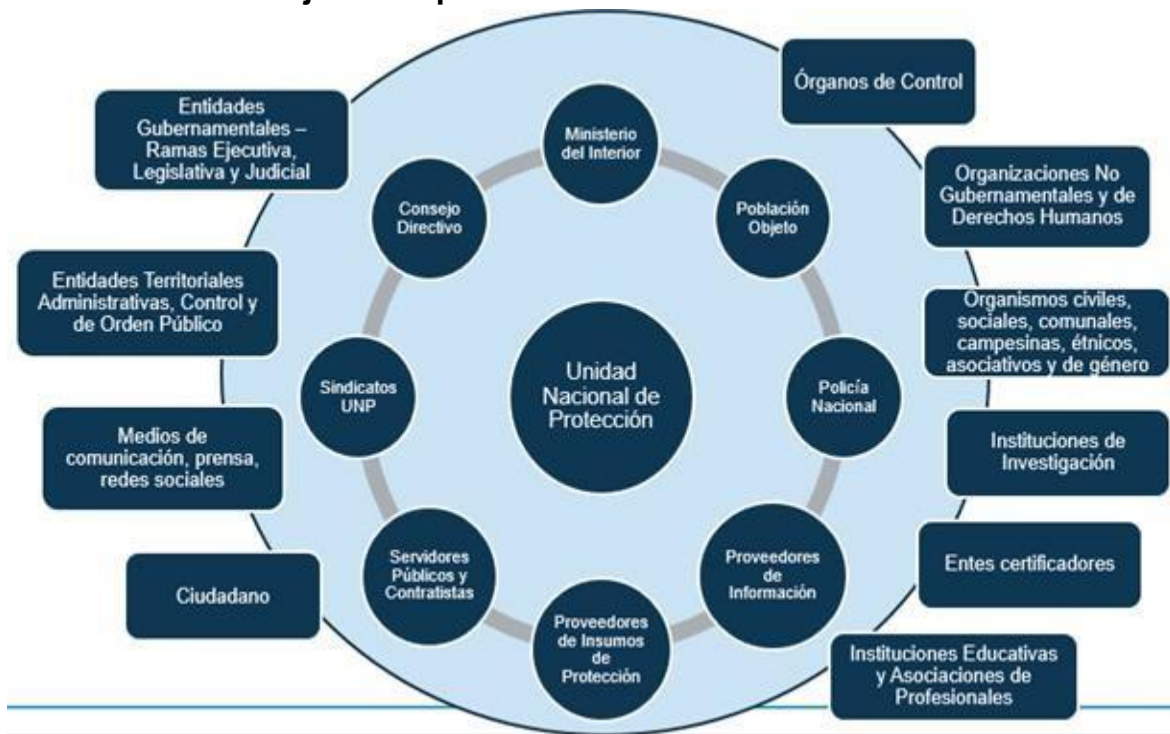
Unidad Nacional de Protección

Ministerio del Interior

Población Objeto

Policía Nacional

Proveedores de Información

Proveedores de Insumos de Protección

Servidores Públicos y Contratistas

Sindicatos UNP

Consejo Directivo

Órganos de Control

Organizaciones No Gubernamentales y de Derechos Humanos

Organismos civiles, sociales, comunales, campesinas, étnicos, asociativos y de género

Instituciones de Investigación

Entes certificadores

Instituciones Educativas y Asociaciones de Profesionales

Ciudadano

Medios de comunicación, prensa, redes sociales

Entidades Territoriales Administrativas, Control y de Orden Público

Entidades Gubernamentales – Ramas Ejecutiva, Legislativa y Judicial